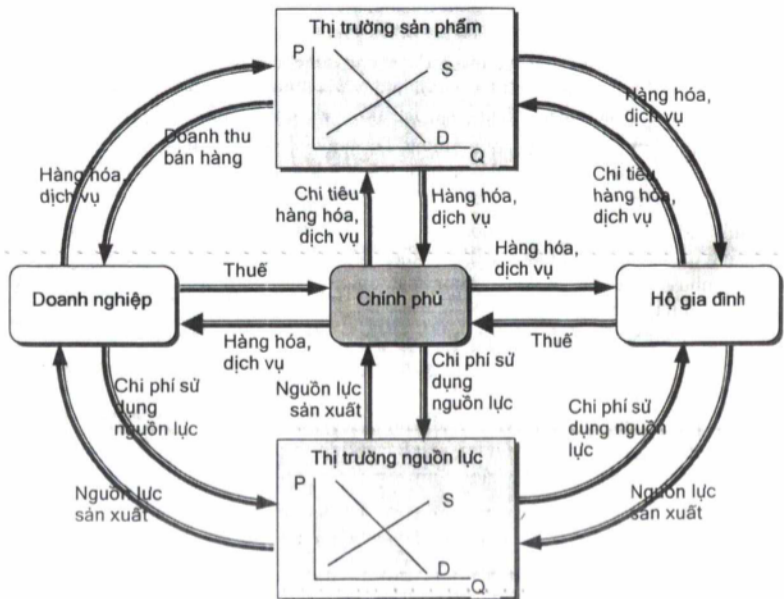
Thị trường sản phẩm

P

S

D

Q

Hàng hóa, dịch vụ

Doanh thu bán hàng

Hàng hóa, dịch vụ

Chi tiêu hàng hóa, dịch vụ

Chi tiêu hàng hóa, dịch vụ

Hàng hóa, dịch vụ

Hàng hóa, dịch vụ

Thuế

Doanh nghiệp

Chính phủ

Hộ gia đình

Hàng hóa, dịch vụ

Thuế

Chi phí sử dụng nguồn lực

Nguồn lực sản xuất

Chi phí sử dụng nguồn lực

Chi phí sử dụng nguồn lực

Thị trường nguồn lực

P

S

D

Q

Nguồn lực sản xuất

Nguồn lực sản xuất